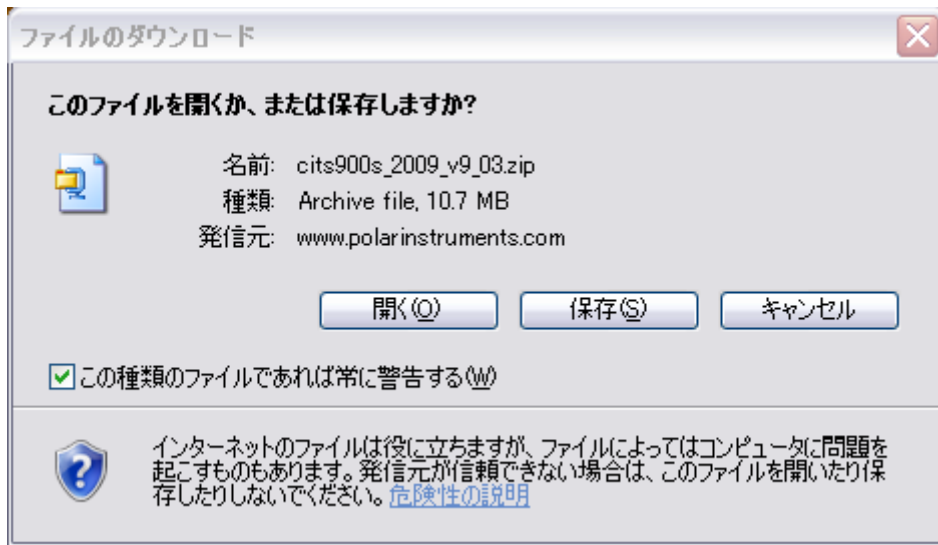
ファイルのダウンロード

このファイルを開くか、または保存しますか?

名前: cits900s_2009_v9_03.zip
種類: Archive file, 10.7 MB
発信元: www.polarinstruments.com

開く(O) 保存(S) キャンセル

この種類のファイルであれば常に警告する(W)

インターネットのファイルは役に立ちますが、ファイルによってはコンピュータに問題を起こすものもあります。発信元が信頼できない場合は、このファイルを開いたり保存したりしないでください。危険性の説明